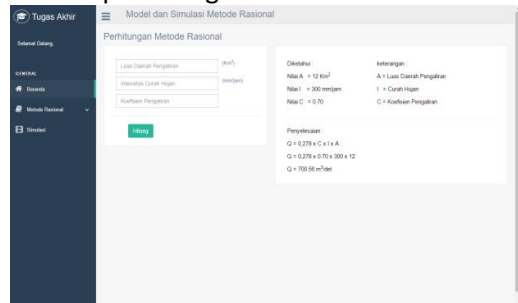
Tugas Akhir

Selamat Datang,

GENERAL

Beranda

Metode Rasional

Simulasi

Model dan Simulasi Metode Rasional

Perhitungan Metode Rasional

Luas Daerah Pengaliran (Km²)

Intensitas Curah Hujan (mm/jam)

Koefisien Pengaliran

Hitung

Diketahui :

Nilai A = 12 Km²

Nilai I = 300 mm/jam

Nilai C = 0.70

keterangan :

A = Luas Daerah Pengaliran

I = Curah Hujan

C = Koefisien Pengaliran

Penyelesaian :

Q = 0,278 x C x I x A

Q = 0,278 x 0.70 x 300 x 12

Q = 700.56 m³/det